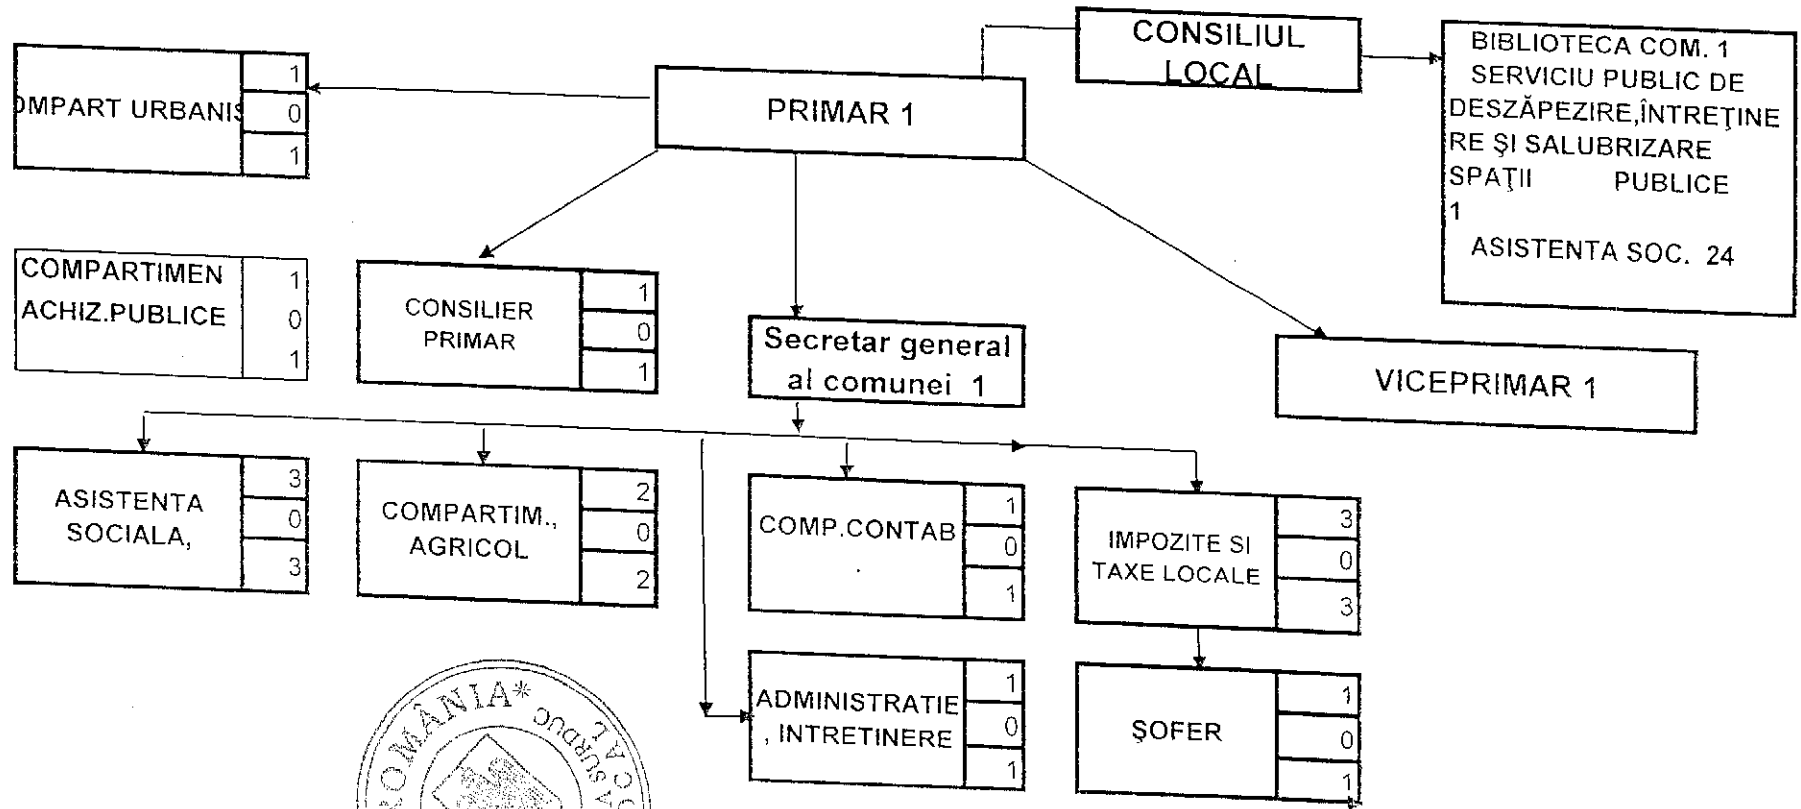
CONSILIUL LOCAL

BIBLIOTECA COM. 1
SERVICIU PUBLIC DE DESZĂPEZIRE,ÎNTREŢINERE ŞI SALUBRIZARE SPAŢII PUBLICE 1
ASISTENTA SOC. 24

PRIMAR 1

)MPART URBANIS 1 0 1

COMPARTIMEN ACHIZ.PUBLICE 1 0 1

CONSILIER PRIMAR 1 0 1

Secretar general al comunei 1

VICEPRIMAR 1

ASISTENTA SOCIALA, 3 0 3

COMPARTIM., AGRICOL 2 0 2

COMP.CONTAB 1 0 1

IMPOZITE SI TAXE LOCALE 3 0 3

ADMINISTRATIE , INTRETINERE 1 0 1

ŞOFER 1 0 1

ROMÂNIA* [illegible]